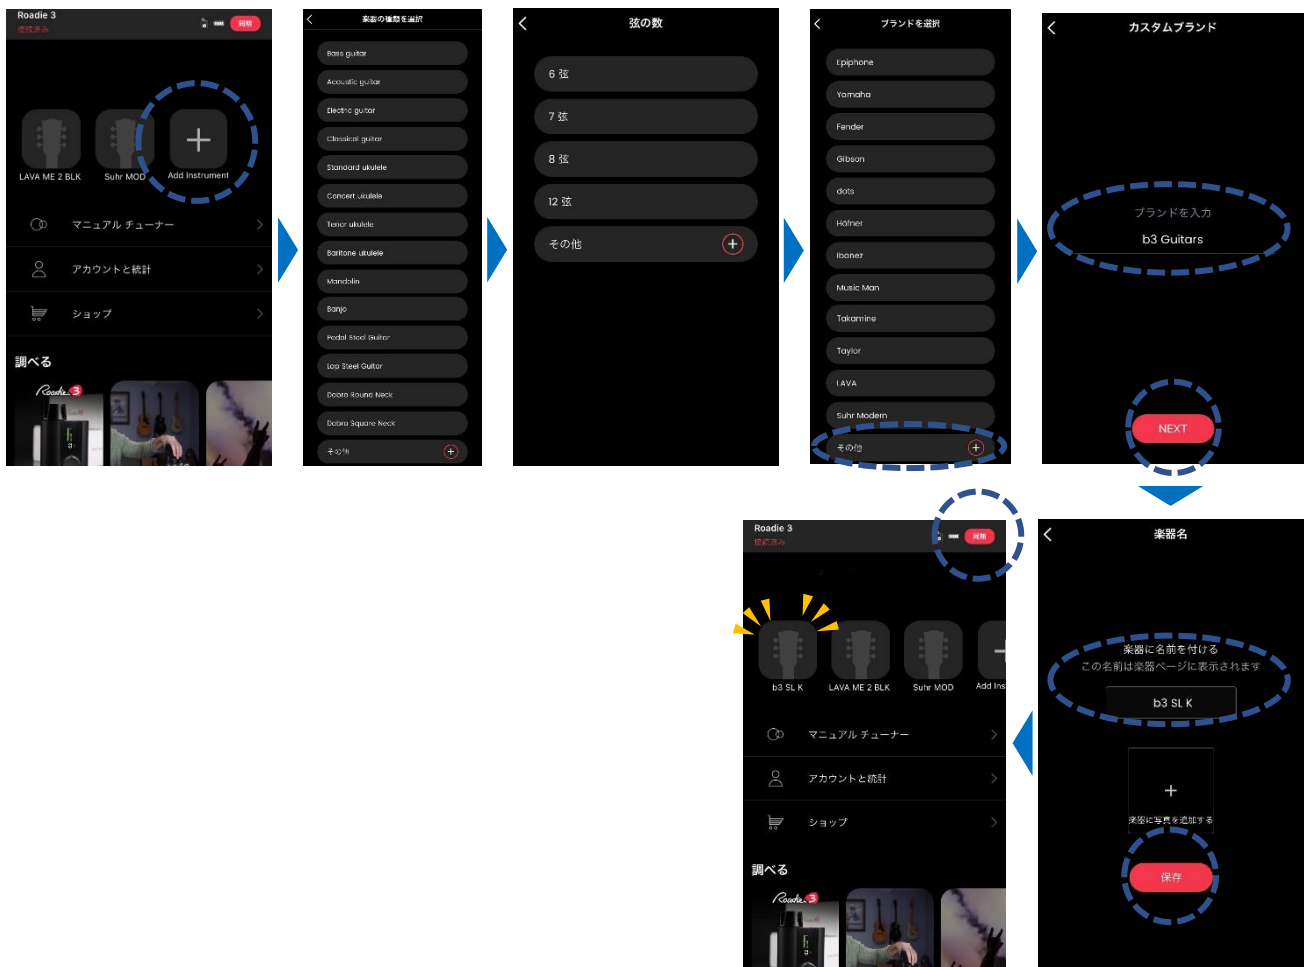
Roadie 3
接続済み
同期

LAVA ME 2 BLK
Suhr MOD
Add Instrument

マニュアル チューナー
アカウントと統計
ショップ

調べる

Roadie 3

楽器の種類を選択

Bass guitar
Acoustic guitar
Electric guitar
Classical guitar
Standard ukulele
Concert ukulele
Tenor ukulele
Baritone ukulele
Mandolin
Banjo
Pedal Steel Guitar
Lap Steel Guitar
Dobro Round Neck
Dobro Square Neck
その他

弦の数

6 弦
7 弦
8 弦
12 弦
その他

ブランドを選択

Epiphone
Yamaha
Fender
Gibson
dots
Höfner
Ibanez
Music Man
Takamine
Taylor
LAVA
Suhr Modern
その他

カスタムブランド

ブランドを入力
b3 Guitars

NEXT

楽器名

楽器に名前を付ける
この名前は楽器ページに表示されます
b3 SL K

+
楽器に写真を追加する

保存

Roadie 3
接続済み
同期

b3 SL K
LAVA ME 2 BLK
Suhr MOD
Add Ins

マニュアル チューナー
アカウントと統計
ショップ

調べる

Roadie 3